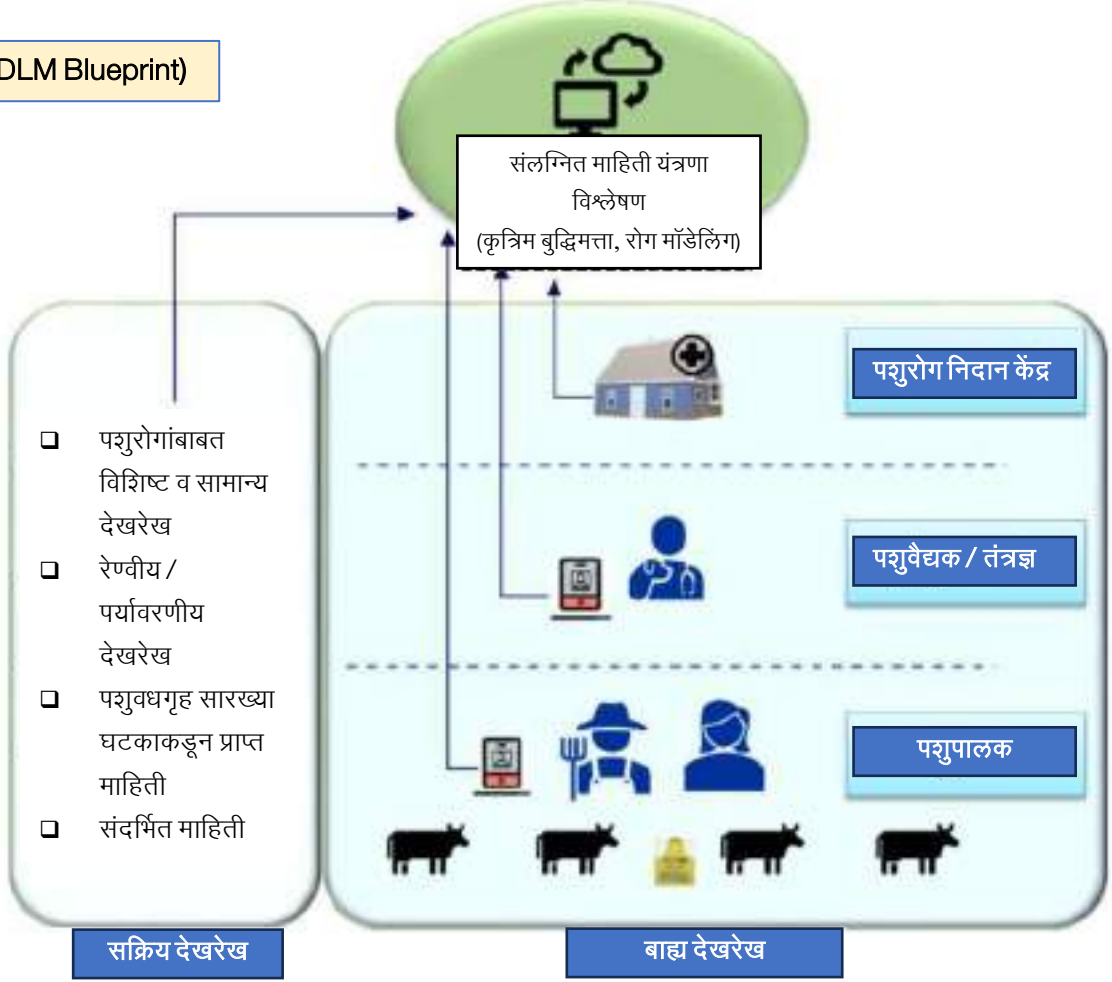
DLM Blueprint)

संलग्नित माहिती यंत्रणा विश्लेषण (कृत्रिम बुद्धिमत्ता, रोग मॉडेलिंग)

पशुरोग निदान केंद्र

पशुवैद्यक / तंत्रज्ञ

पशुपालक

पशुरोगांबाबत विशिष्ट व सामान्य देखरेख

रेण्वीय / पर्यावरणीय देखरेख

पशुवधगृह सारख्या घटकाकडून प्राप्त माहिती

संदर्भित माहिती

सक्रिय देखरेख

बाह्य देखरेख